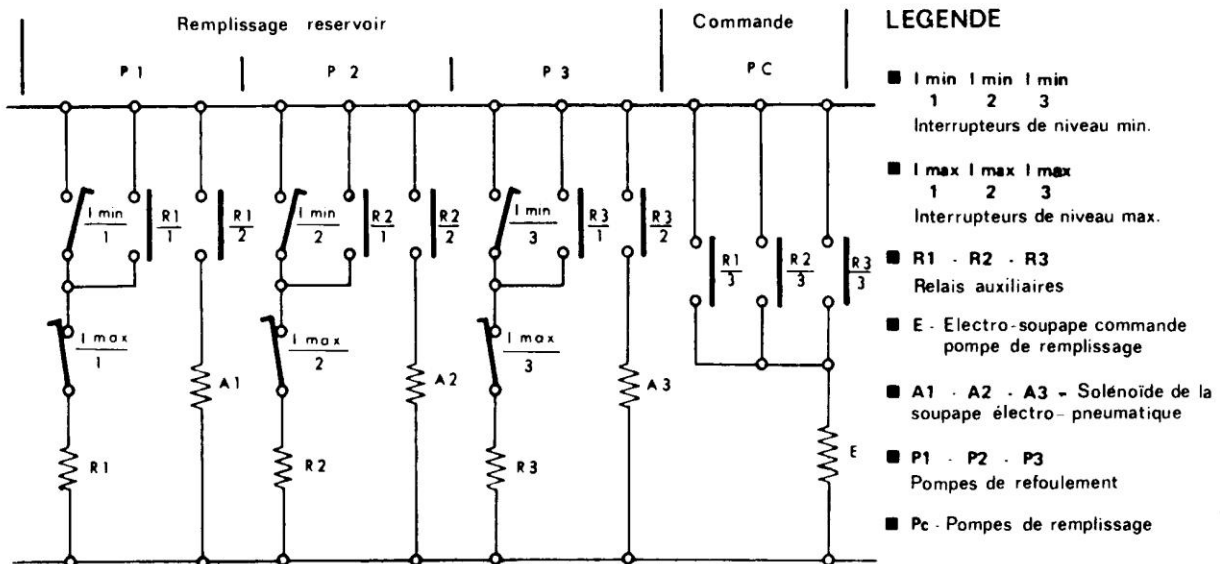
Remplissage reservoir

Commande

P 1

P 2

P 3

P C

$\frac{I\ min}{1}$ $\frac{R1}{1}$ $\frac{R1}{2}$

$\frac{I\ min}{2}$ $\frac{R2}{1}$ $\frac{R2}{2}$

$\frac{I\ min}{3}$ $\frac{R3}{1}$ $\frac{R3}{2}$

$\frac{R1}{3}$ $\frac{R2}{3}$ $\frac{R3}{3}$

$\frac{I\ max}{1}$

$\frac{I\ max}{2}$

$\frac{I\ max}{3}$

A1

A2

A3

R1

R2

R3

E

LEGENDE

I min I min I min
1 2 3
Interrupteurs de niveau min.

I max I max I max
1 2 3
Interrupteurs de niveau max.

R1 - R2 - R3
Relais auxiliaires

E - Electro-soupape commande pompe de remplissage

A1 - A2 - A3 - Solénoïde de la soupape électro-pneumatique

P1 - P2 - P3
Pompes de refoulement

Pc - Pompes de remplissage